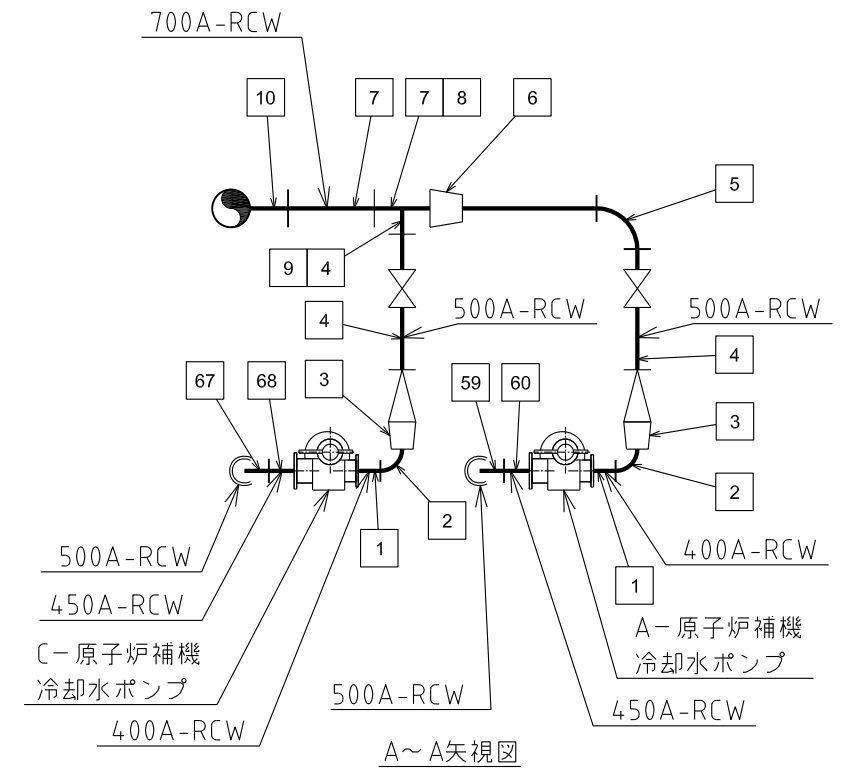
700A-RCW

10

7

7 8

6

5

9 4

4

500A-RCW

500A-RCW

4

67

68

3

59

60

3

2

2

1

1

500A-RCW

450A-RCW

C－原子炉補機
冷却水ポンプ

400A-RCW

400A-RCW

A－原子炉補機
冷却水ポンプ

500A-RCW

450A-RCW

A～A矢視図